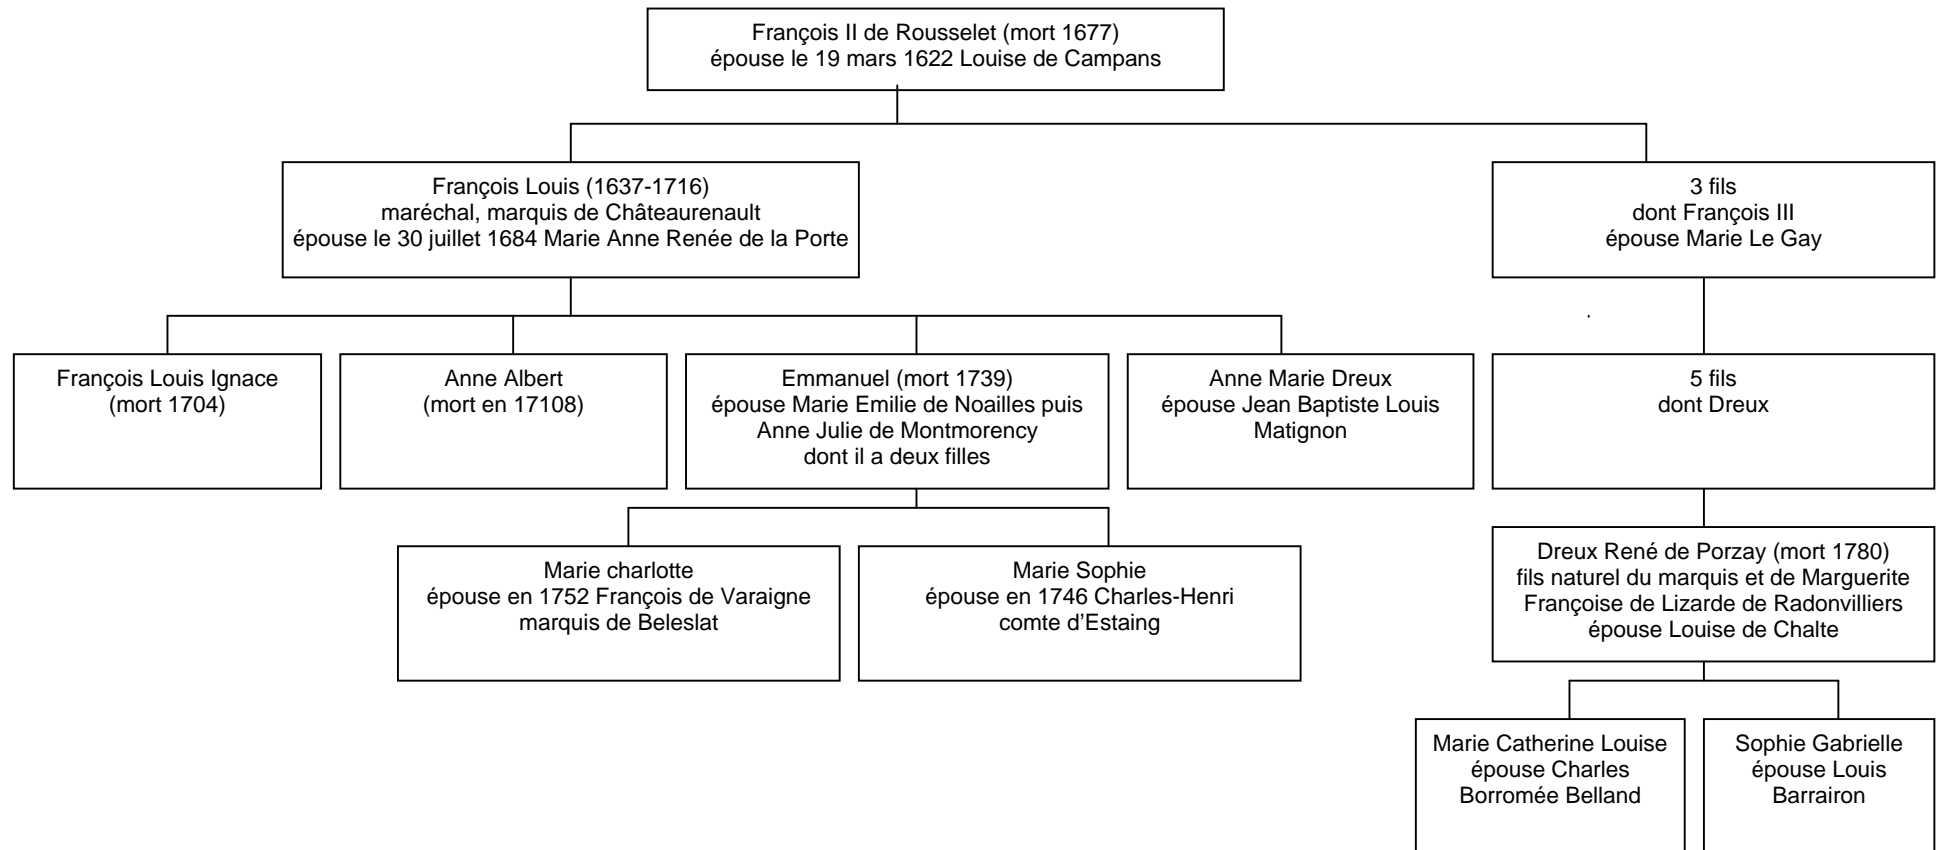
François II de Rousselet (mort 1677)
épouse le 19 mars 1622 Louise de Campans

François Louis (1637-1716)
maréchal, marquis de Châteaurenault
épouse le 30 juillet 1684 Marie Anne Renée de la Porte

3 fils
dont François III
épouse Marie Le Gay

François Louis Ignace
(mort 1704)

Anne Albert
(mort en 17108)

Emmanuel (mort 1739)
épouse Marie Emilie de Noailles puis
Anne Julie de Montmorency
dont il a deux filles

Anne Marie Dreux
épouse Jean Baptiste Louis
Matignon

5 fils
dont Dreux

Marie charlotte
épouse en 1752 François de Varaigne
marquis de Beleslat

Marie Sophie
épouse en 1746 Charles-Henri
comte d'Estaing

Dreux René de Porzay (mort 1780)
fils naturel du marquis et de Marguerite
Françoise de Lizarde de Radonvilliers
épouse Louise de Chalte

Marie Catherine Louise
épouse Charles
Borromée Belland

Sophie Gabrielle
épouse Louis
Barrairon